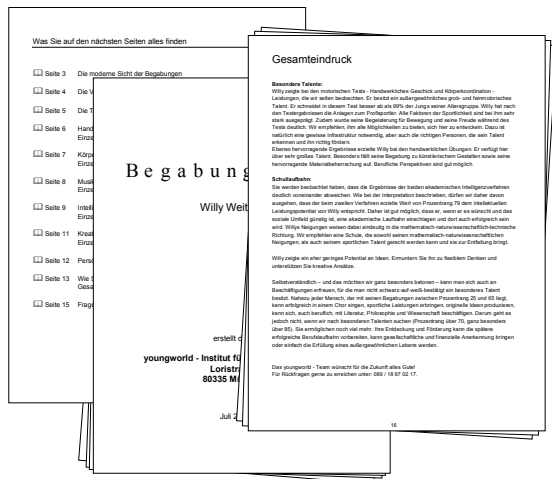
Was Sie auf den nächsten Seiten alles finden

Seite 3 Die moderne Sicht der Begabungen

Seite 4 Die V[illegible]

Seite 5 Die T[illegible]

Seite 6 Hand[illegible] Einze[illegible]

Seite 7 Körpe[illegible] Einze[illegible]

Seite 8 Musik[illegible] Einze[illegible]

Seite 9 Intell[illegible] Einze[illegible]

Seite 11 Kreat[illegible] Einze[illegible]

Seite 12 Perso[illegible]

Seite 13 Wie S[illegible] Gesa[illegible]

Seite 15 Frage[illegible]

Begabung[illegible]

Willy Weit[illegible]

erstellt d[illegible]

youngworld - Institut fü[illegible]
Lorist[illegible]
80335 M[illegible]

Juli 2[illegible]

Gesamteindruck

Besondere Talente:
Willy zeigte bei den motorischen Tests - Handwerkliches Geschick und Körperkoordination - Leistungen, die wir selten beobachten. Er besitzt ein außergewöhnliches grob- und feinmotorisches Talent. Er schneidet in diesem Test besser ab als 99% der Jungs seiner Altersgruppe. Willy hat nach den Testergebnissen die Anlagen zum Profisportler. Alle Faktoren der Sportlichkeit sind bei ihm sehr stark ausgeprägt. Zudem wurde seine Begeisterung für Bewegung und seine Freude während des Tests deutlich. Wir empfehlen, ihm alle Möglichkeiten zu bieten, sich hier zu entwickeln. Dazu ist natürlich eine gewisse Infrastruktur notwendig, aber auch die richtigen Personen, die sein Talent erkennen und ihn richtig fördern.
Ebenso hervorragende Ergebnisse erzielte Willy bei den handwerklichen Übungen. Er verfügt hier über sehr großes Talent. Besonders fällt seine Begabung zu künstlerischem Gestalten sowie seine hervorragende Materialbeherrschung auf. Berufliche Perspektiven sind gut möglich.

Schullaufbahn:
Sie werden beobachtet haben, dass die Ergebnisse der beiden akademischen Intelligenzverfahren deutlich voneinander abweichen. Wie bei der Interpretation beschrieben, dürfen wir daher davon ausgehen, dass der beim zweiten Verfahren erzielte Wert von Prozentrang 79 dem intellektuellen Leistungspotential von Willy entspricht. Daher ist gut möglich, dass er, wenn er es wünscht und das soziale Umfeld günstig ist, eine akademische Laufbahn einschlagen und dort auch erfolgreich sein wird. Willys Neigungen weisen dabei eindeutig in die mathematisch-naturwissenschaftlich-technische Richtung. Wir empfehlen eine Schule, die sowohl seinen mathematisch-naturwissenschaftlichen Neigungen, als auch seinem sportlichen Talent gerecht werden kann und sie zur Entfaltung bringt.

Willy zeigte ein eher geringes Potential an Ideen. Ermuntern Sie ihn zu flexiblem Denken und unterstützen Sie kreative Ansätze.

Selbstverständlich – und das möchten wir ganz besonders betonen – kann man sich auch an Beschäftigungen erfreuen, für die man nicht schwarz-auf-weiß-bestätigt ein besonderes Talent besitzt. Nahezu jeder Mensch, der mit seinen Begabungen zwischen Prozentrang 25 und 65 liegt, kann erfolgreich in einem Chor singen, sportliche Leistungen erbringen, originelle Ideen produzieren, kann sich, auch beruflich, mit Literatur, Philosophie und Wissenschaft beschäftigen. Darum geht es jedoch nicht, wenn wir nach besonderen Talenten suchen (Prozentrang über 70, ganz besonders über 85). Sie ermöglichen noch viel mehr. Ihre Entdeckung und Förderung kann die spätere erfolgreiche Berufslaufbahn vorbereiten, kann gesellschaftliche und finanzielle Anerkennung bringen oder einfach die Erfüllung eines außergewöhnlichen Lebens werden.

Das youngworld - Team wünscht für die Zukunft alles Gute!
Für Rückfragen gerne zu erreichen unter: 089 / 18 97 02 17.

16